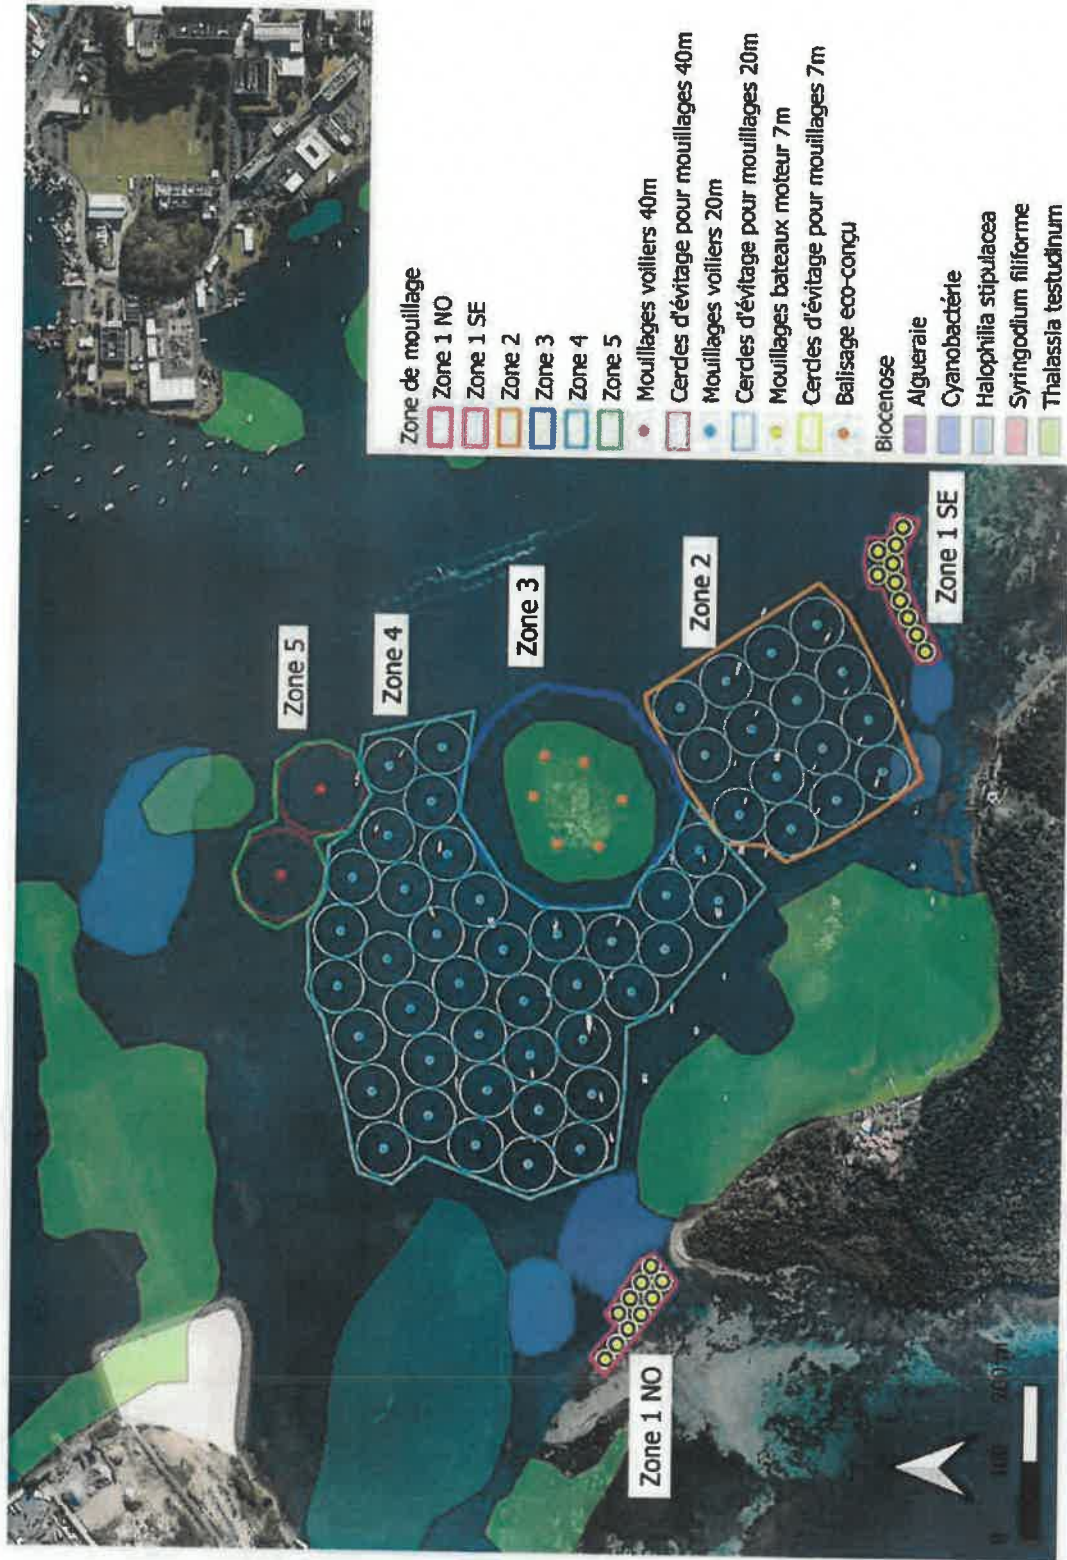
Zone de mouillage
Zone 1 NO
Zone 1 SE
Zone 2
Zone 3
Zone 4
Zone 5
Mouillages voiliers 40m
Cercles d'évitage pour mouillages 40m
Mouillages voiliers 20m
Cercles d'évitage pour mouillages 20m
Mouillages bateaux moteur 7m
Cercles d'évitage pour mouillages 7m
Balisage eco-conçu
Biocenose
Algueraie
Cyanobactérie
Halophilia stipulacea
Syringodium filiforme
Thalassia testudinum

Zone 5
Zone 4
Zone 3
Zone 2
Zone 1 SE
Zone 1 NO

0 100 200 m